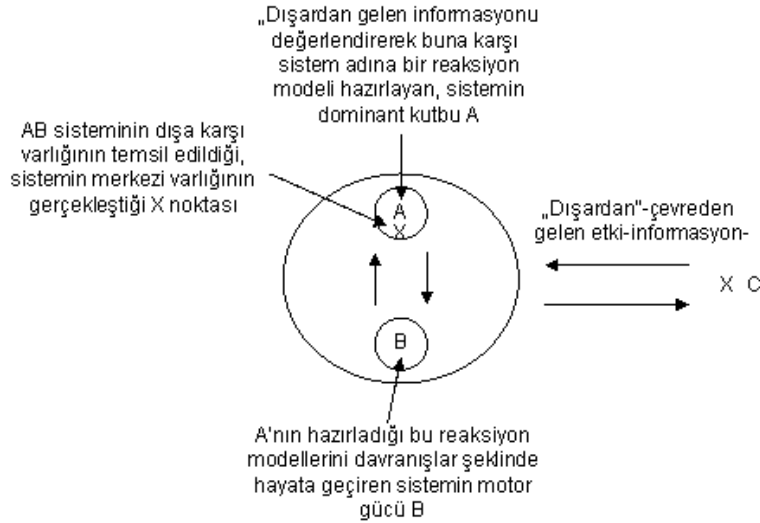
„Dışardan gelen informasyonu değerlendirerek buna karşı sistem adına bir reaksiyon modeli hazırlayan, sistemin dominant kutbu A

AB sisteminin dışa karşı varlığının temsil edildiği, sistemin merkezi varlığının gerçekleştiği X noktası

A
X

„Dışardan"-çevreden gelen etki-informasyon-

X C

B

A'nın hazırladığı bu reaksiyon modellerini davranışlar şeklinde hayata geçiren sistemin motor gücü B